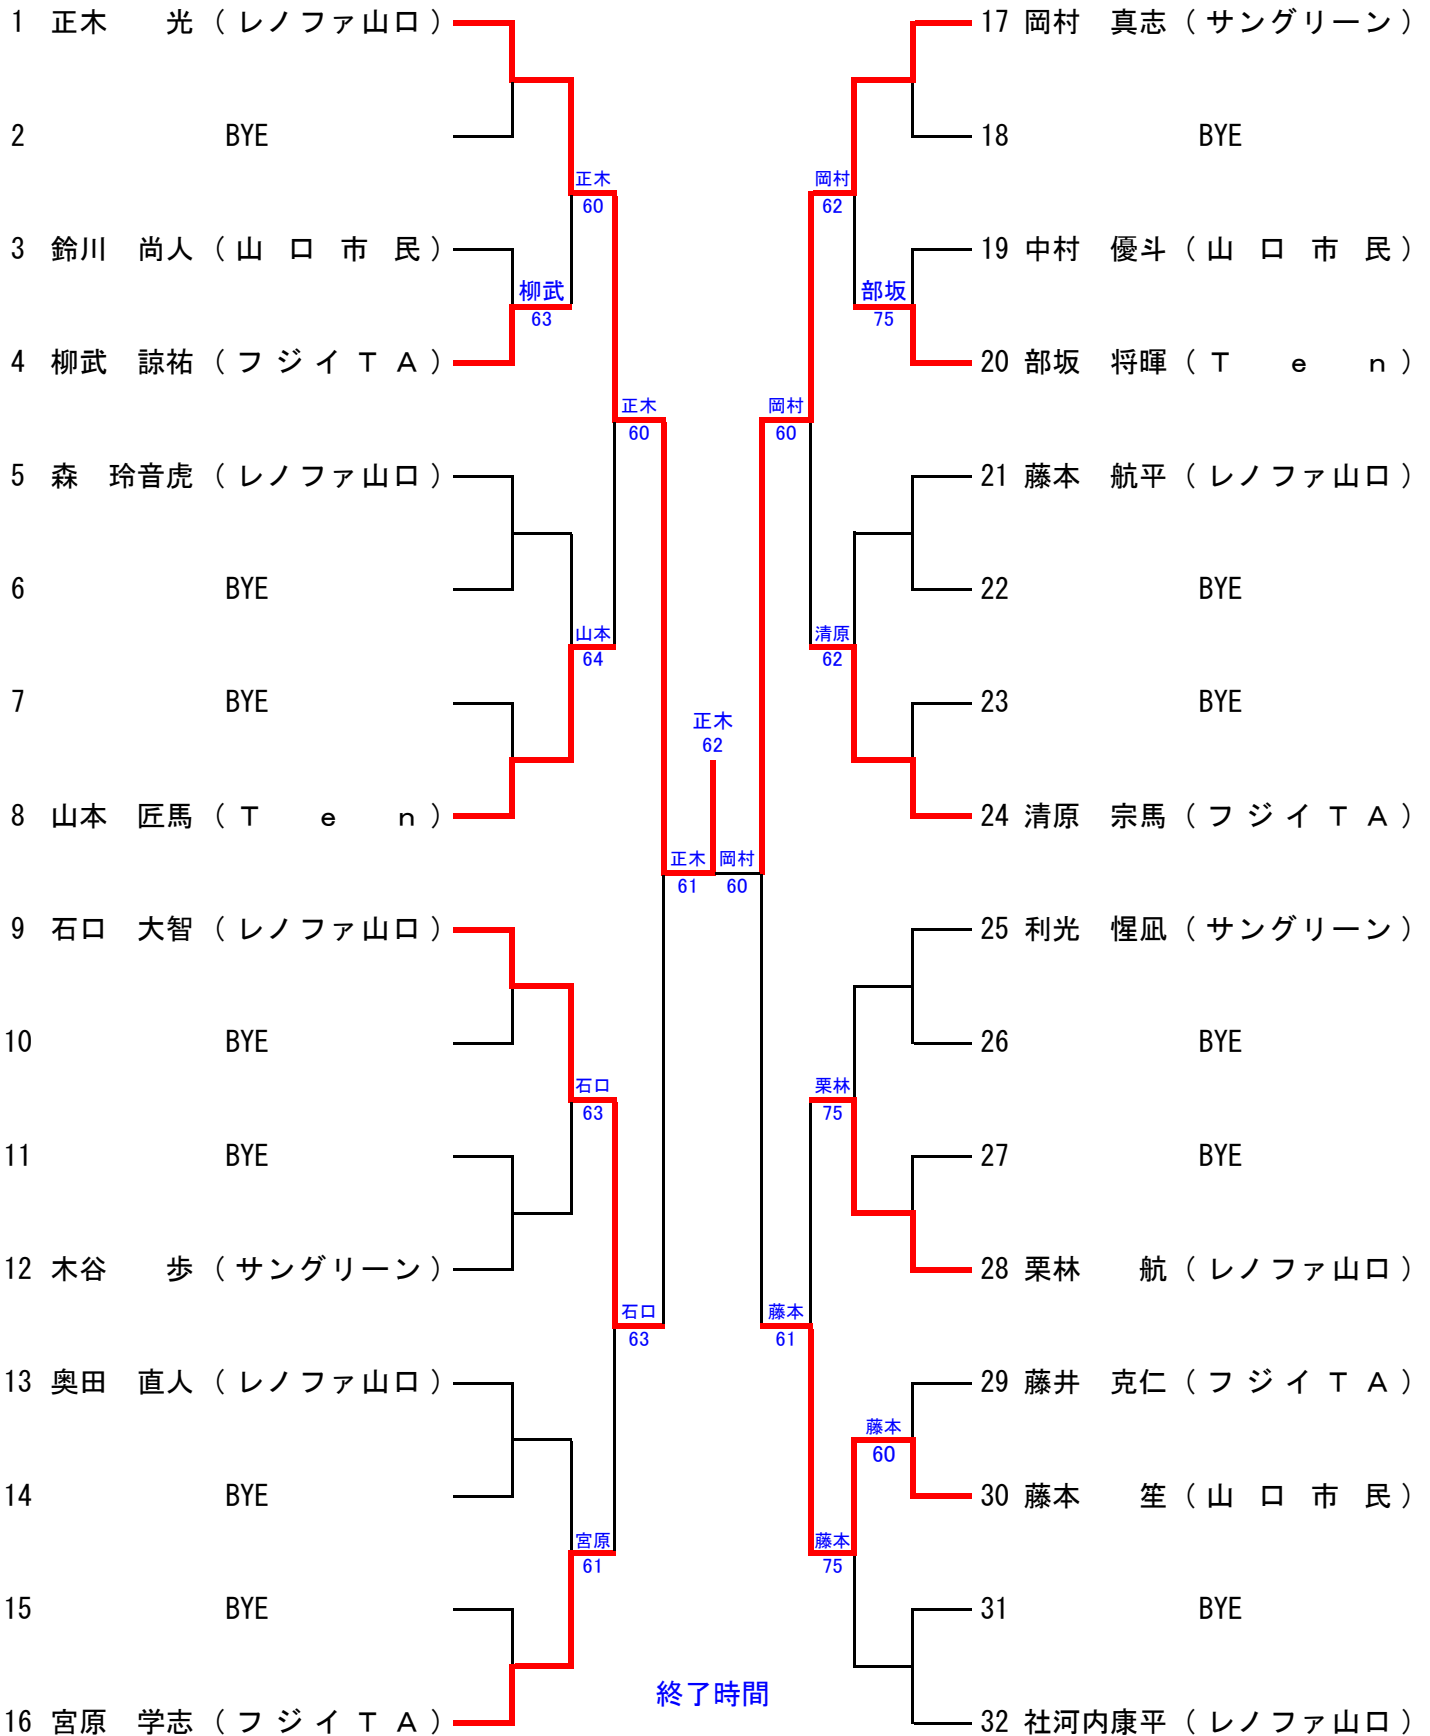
1 正木 光（レノファ山口）
2 BYE
3 鈴川 尚人（山口市民）
4 柳武 諒祐（フジイTA）
5 森 玲音虎（レノファ山口）
6 BYE
7 BYE
8 山本 匠馬（Ten）
9 石口 大智（レノファ山口）
10 BYE
11 BYE
12 木谷 歩（サングリーン）
13 奥田 直人（レノファ山口）
14 BYE
15 BYE
16 宮原 学志（フジイTA）

17 岡村 真志（サングリーン）
18 BYE
19 中村 優斗（山口市民）
20 部坂 将暉（Ten）
21 藤本 航平（レノファ山口）
22 BYE
23 BYE
24 清原 宗馬（フジイTA）
25 利光 惺凪（サングリーン）
26 BYE
27 BYE
28 栗林 航（レノファ山口）
29 藤井 克仁（フジイTA）
30 藤本 笙（山口市民）
31 BYE
32 社河内康平（レノファ山口）

正木 60
柳武 63
正木 60
山本 64
石口 63
石口 63
宮原 61
岡村 62
部坂 75
岡村 60
清原 62
栗林 75
藤本 61
藤本 60
藤本 75
正木 61
岡村 60
正木 62

終了時間